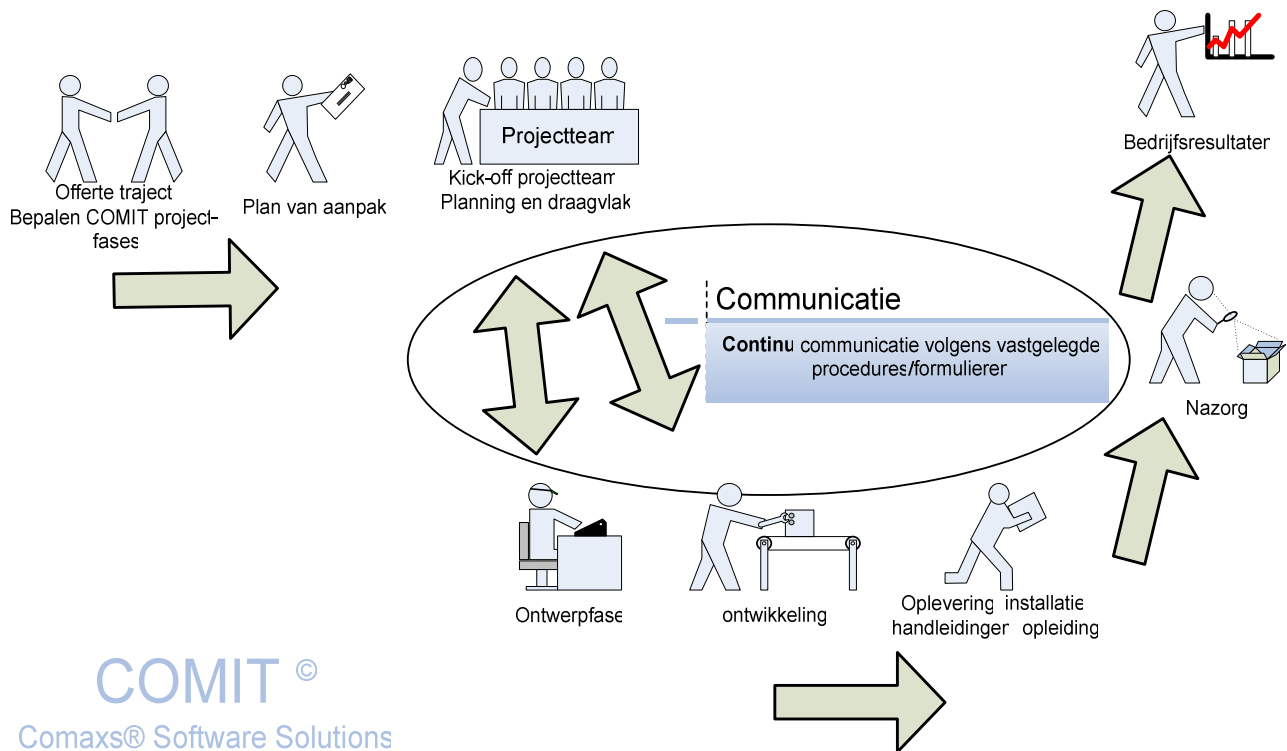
Offerte traject
Bepalen COMIT project-fases

Plan van aanpak

Projectteam

Kick-off projectteam
Planning en draagvlak

Bedrijfsresultaten

Communicatie

Continu communicatie volgens vastgelegde procedures/formulieren

Nazorg

Ontwerpfase

ontwikkeling

Oplevering installatie
handleidingen opleiding

COMIT ©
Comaxs® Software Solutions